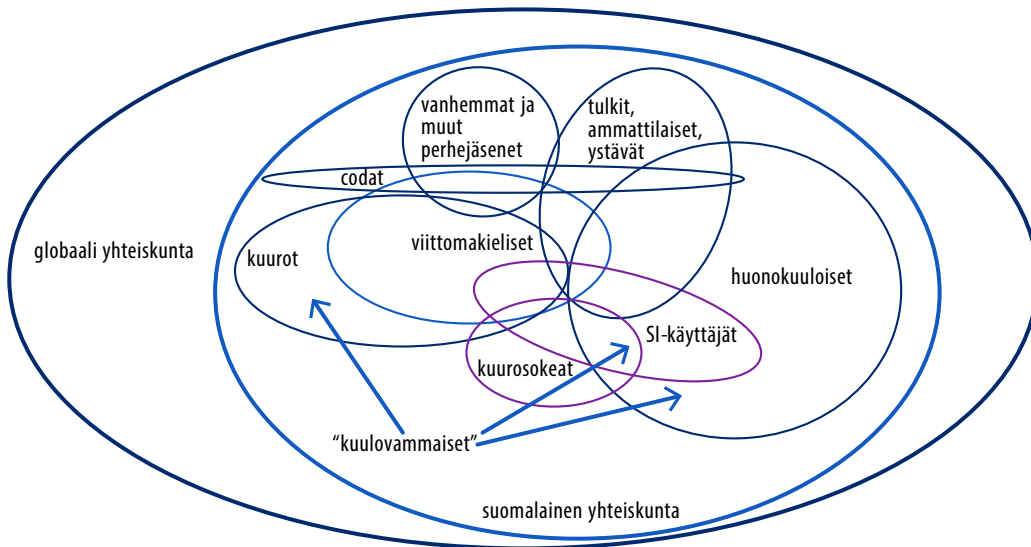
vanhemmat ja muut perhejäsenet

tulkit, ammattilaiset, ystävät

codat

globaali yhteiskunta

kuurot

viittomakieliset

huonokuuloiset

SI-käyttäjät

kuurosokeat

“kuulovammaiset”

suomalainen yhteiskunta